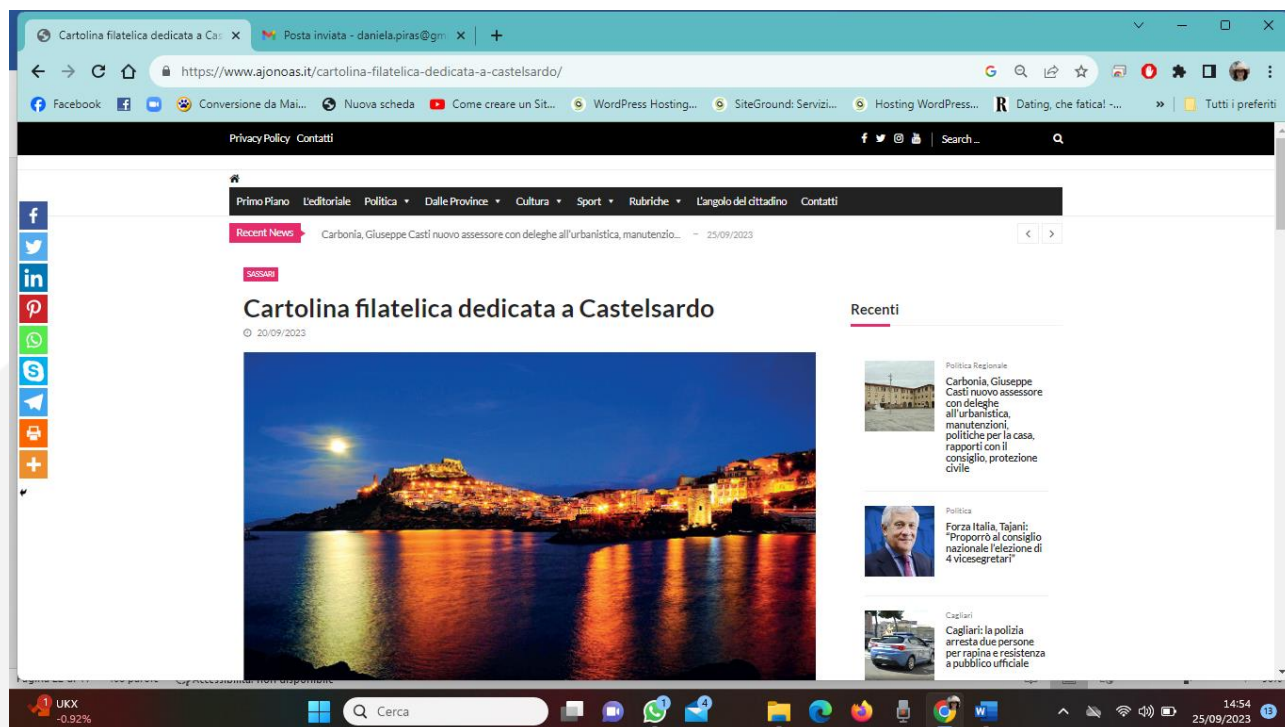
Cartolina filatelica dedicata a Cas ×
Posta inviata - daniela.piras@gm ×
+

https://www.ajonoas.it/cartolina-filatelica-dedicata-a-castelsardo/

Facebook
Conversione da Mai...
Nuova scheda
Come creare un Sit...
WordPress Hosting...
SiteGround: Servizi...
Hosting WordPress...
Dating, che fatica! -...
»
Tutti i preferiti

Privacy Policy Contatti

Search ...

Primo Piano L'editoriale Politica Dalle Province Cultura Sport Rubriche L'angolo del cittadino Contatti

Recent News Carbonia, Giuseppe Casti nuovo assessore con deleghe all'urbanistica, manutenzio... – 25/09/2023

SASSARI

Cartolina filatelica dedicata a Castelsardo

20/09/2023

Recenti

Politica Regionale
Carbonia, Giuseppe Casti nuovo assessore con deleghe all'urbanistica, manutenzioni, politiche per la casa, rapporti con il consiglio, protezione civile

Politica
Forza Italia, Tajani: "Proporrò al consiglio nazionale l'elezione di 4 vicesegretari"

Cagliari
Cagliari: la polizia arresta due persone per rapina e resistenza a pubblico ufficiale

UKX
-0.92%
Cerca
14:54
25/09/2023